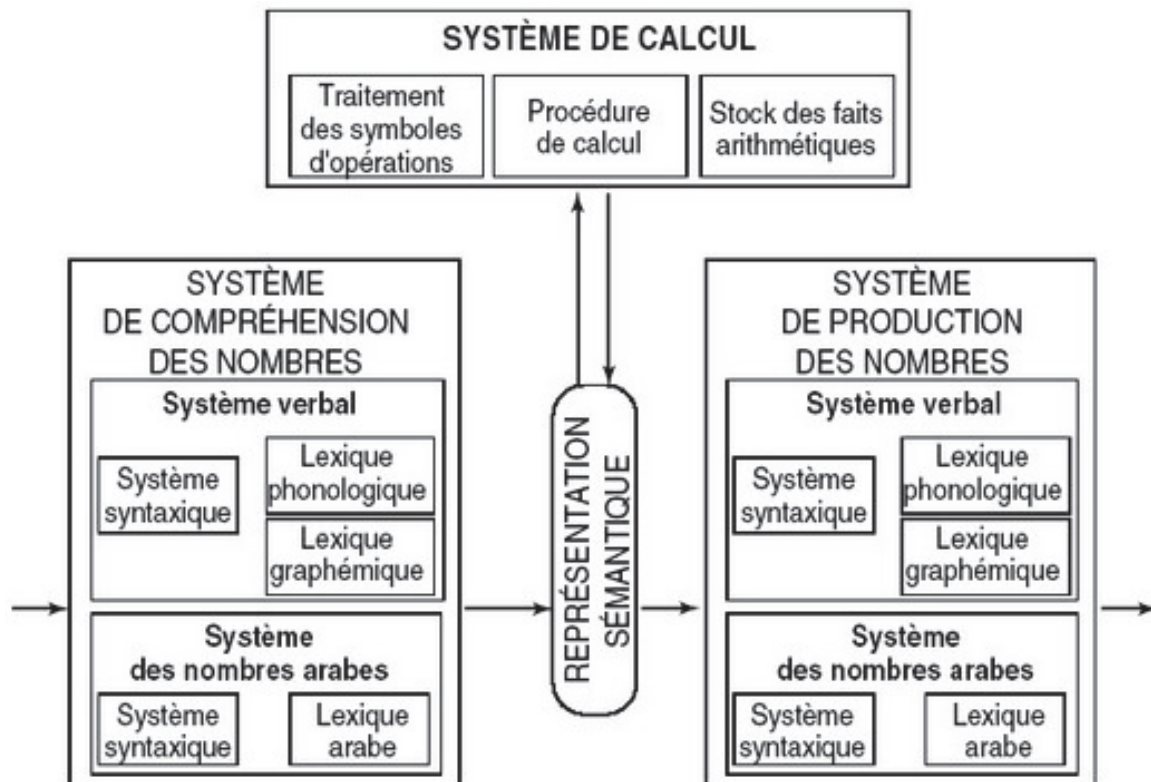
SYSTÈME DE CALCUL

Traitement des symboles d'opérations

Procédure de calcul

Stock des faits arithmétiques

SYSTÈME DE COMPRÉHENSION DES NOMBRES

Système verbal

Système syntaxique

Lexique phonologique

Lexique graphémique

Système des nombres arabes

Système syntaxique

Lexique arabe

REPRÉSENTATION SÉMANTIQUE

SYSTÈME DE PRODUCTION DES NOMBRES

Système verbal

Système syntaxique

Lexique phonologique

Lexique graphémique

Système des nombres arabes

Système syntaxique

Lexique arabe